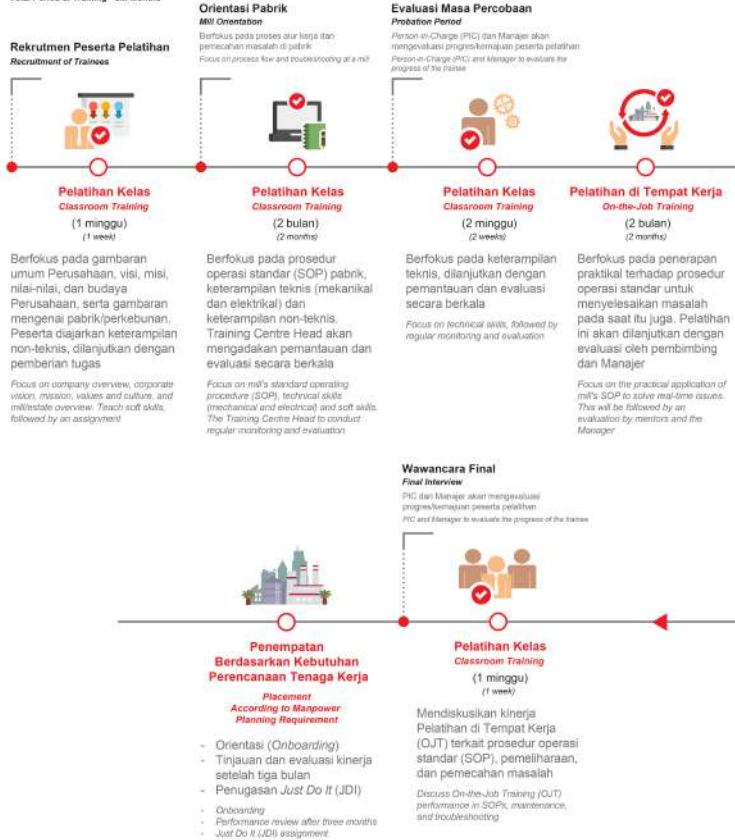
Rekrutmen Peserta Pelatihan
Recruitment of Trainees

Orientasi Pabrik
Mill Orientation
Berfokus pada proses alur kerja dan pemecahan masalah di pabrik
Focus on process flow and troubleshooting at a mill

Evaluasi Masa Percobaan
Probation Period
Person-in-Charge (PIC) dan Manajer akan mengevaluasi progres/kemajuan peserta pelatihan
Person-in-Charge (PIC) and Manager to evaluate the progress of the trainee

Pelatihan Kelas
Classroom Training
(1 minggu)
(1 week)

Berfokus pada gambaran umum Perusahaan, visi, misi, nilai-nilai, dan budaya Perusahaan, serta gambaran mengenai pabrik/perkebunan. Peserta diajarkan keterampilan non-teknis, dilanjutkan dengan pemberian tugas

Focus on company overview, corporate vision, mission, values and culture, and mill/estate overview. Teach soft skills, followed by an assignment

Pelatihan Kelas
Classroom Training
(2 bulan)
(2 months)

Berfokus pada prosedur operasi standar (SOP) pabrik, keterampilan teknis (mekanikal dan elektrikal) dan keterampilan non-teknis. Training Centre Head akan mengadakan pemantauan dan evaluasi secara berkala

Focus on mill's standard operating procedure (SOP), technical skills (mechanical and electrical) and soft skills. The Training Centre Head to conduct regular monitoring and evaluation

Pelatihan Kelas
Classroom Training
(2 minggu)
(2 weeks)

Berfokus pada keterampilan teknis, dilanjutkan dengan pemantauan dan evaluasi secara berkala

Focus on technical skills, followed by regular monitoring and evaluation

Pelatihan di Tempat Kerja
On-the-Job Training
(2 bulan)
(2 months)

Berfokus pada penerapan praktikal terhadap prosedur operasi standar untuk menyelesaikan masalah pada saat itu juga. Pelatihan ini akan dilanjutkan dengan evaluasi oleh pembimbing dan Manajer

Focus on the practical application of mill's SOP to solve real-time issues. This will be followed by an evaluation by mentors and the Manager

Wawancara Final
Final Interview
PIC dan Manajer akan mengevaluasi progres/kemajuan peserta pelatihan
PIC and Manager to evaluate the progress of the trainee

Penempatan Berdasarkan Kebutuhan Perencanaan Tenaga Kerja
Placement According to Manpower Planning Requirement

- Orientasi (Onboarding)
- Tinjauan dan evaluasi kinerja setelah tiga bulan
- Penugasan Just Do It (JDI)

- Onboarding
- Performance review after three months
- Just Do It (JDI) assignment

Pelatihan Kelas
Classroom Training
(1 minggu)
(1 week)

Mendiskusikan kinerja Pelatihan di Tempat Kerja (OJT) terkait prosedur operasi standar (SOP), pemeliharaan, dan pemecahan masalah

Discuss On-the-Job Training (OJT) performance in SOPs, maintenance, and troubleshooting